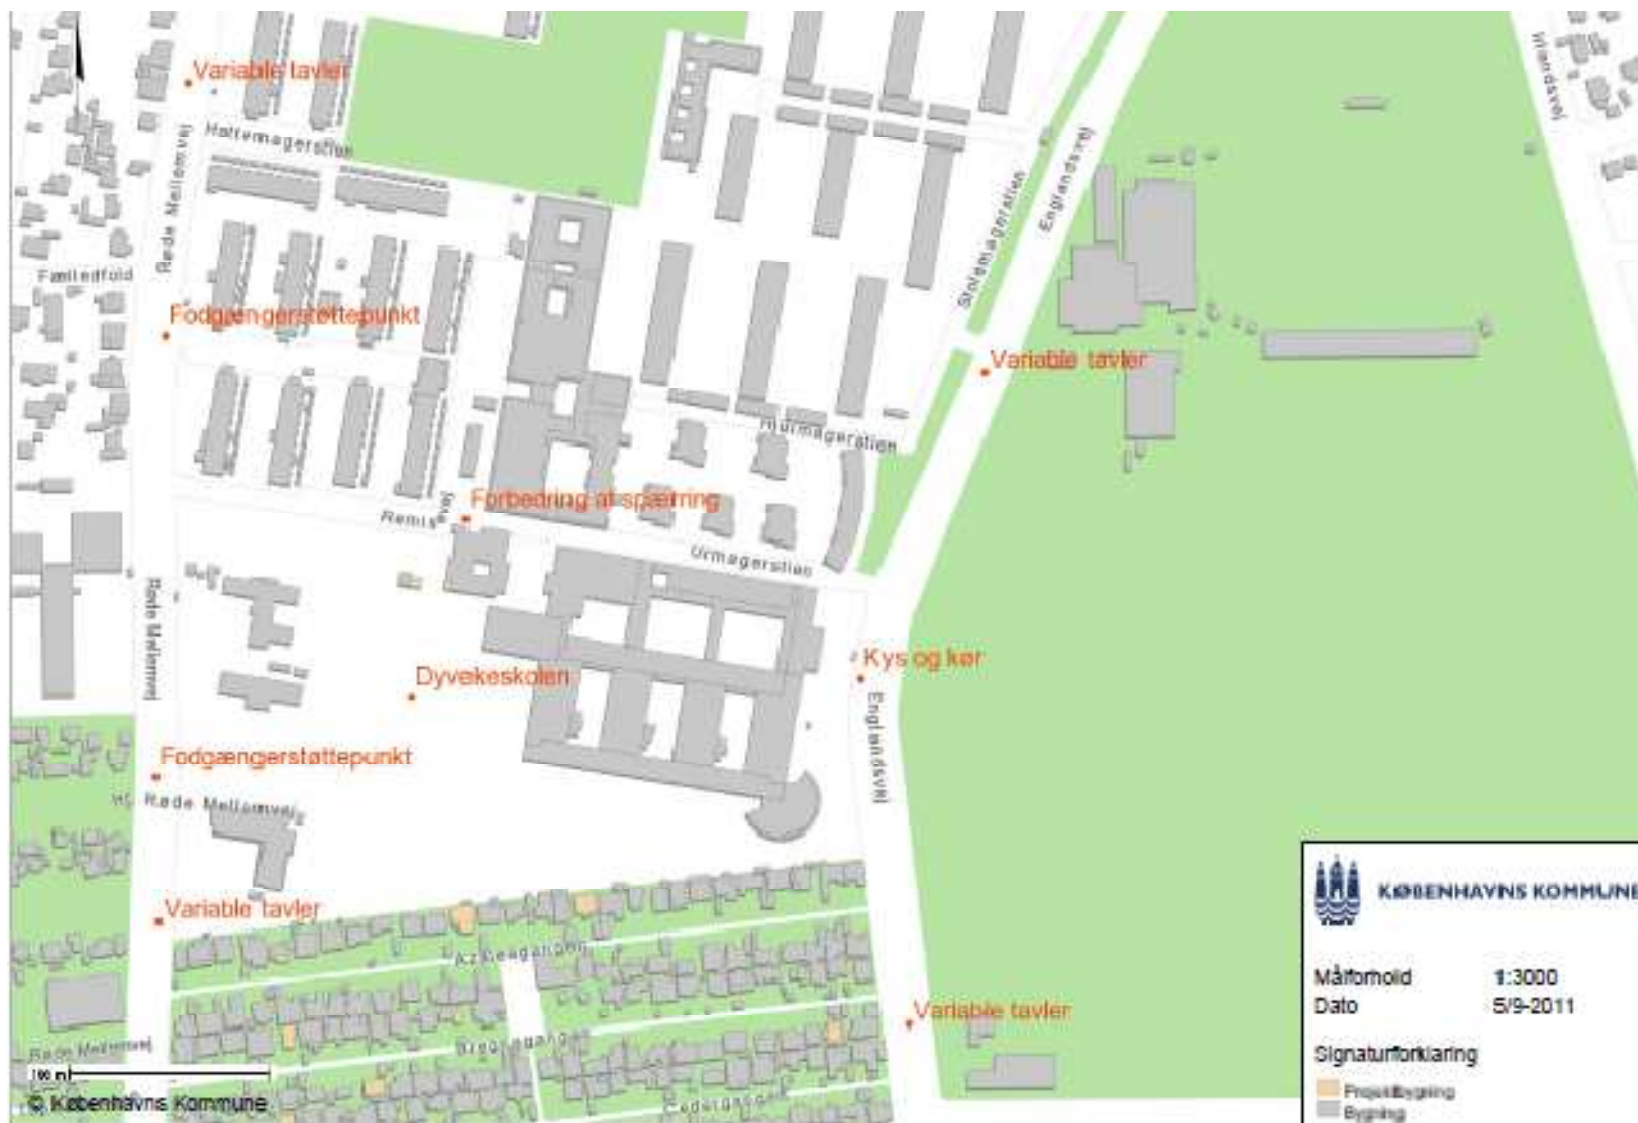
Variable tavler
Hattemagerstien
Røde Mellemvej
Fælledfold
Fodgængerstøttepunkt
Skomagerstien
Englandsvej
Irlandsvej
Variable tavler
Hjulmagerstien
Forbedring af spærring
Remisevej
Urmagerstien
Røde Mellemvej
Dyvekeskolen
Kys og kør
Englandsvej
Fodgængerstøttepunkt
Røde Mellemvej
Variable tavler
Ax Boegangen
Røde Mellemvej
Bøgegangen
Variable tavler
Cedergangen
100 m
© Københavns Kommune
KØBENHAVNS KOMMUNE
Målforhold 1:3000
Dato 5/9-2011
Signaturforklaring
Projektbygning
Bygning